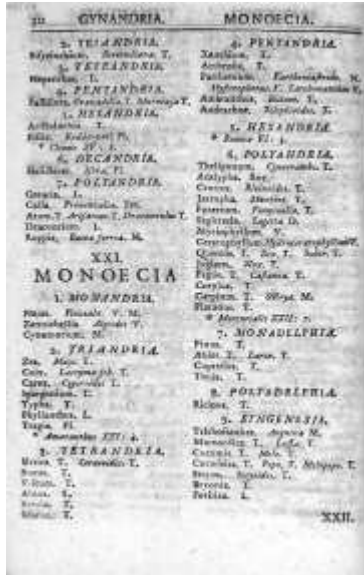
312 GYNANDRIA. MONOECIA.

2. TRIANDRIA.
Sisyrinchium. Bermudiana. T.
3. TETRANDRIA.
Nepenthes. L.
4. PENTANDRIA.
Passiflora. Granadilla. T. Murucuja T.
5. HEXANDRIA.
Aristolochia. T.
Pistia. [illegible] Pl.
* Chsus IV: 3.
6. DECANDRIA.
Helicteres. Isora. Pl.
7. POLYANDRIA.
Grewia. L.
Calla. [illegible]. Dill.
Arum. T. Arisarum T. Dracunculus T.
Dracontium. L.
Zoppia. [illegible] M.

XXI.
MONOECIA

1. MONANDRIA.
Naias. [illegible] V. M.
Zannichellia. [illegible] V.
Cynomorium. M.

2. DIANDRIA.
Zea. Mays. T.
Coix. Lacryma Job. T.
Carex. Cyperoides T.
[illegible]. L.
Typha. T.
Phyllanthus. L.
Tragia. Pl.
* Ammoniae XXI: 4.

3. TETRANDRIA.
Morus. T. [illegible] L.
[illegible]
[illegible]
Alnus. L.
Betula. T.
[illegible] T.

4. PENTANDRIA.
Xanthium. T.
Ambrosia. T.
Parthenium. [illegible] N.
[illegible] Lacobesteria V.
Amaranthus. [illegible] T.
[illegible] T.

5. HEXANDRIA.
* Zizania VI: 3.

6. POLYANDRIA.
Thelygonum. Cynocrambe. T.
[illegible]
Ceratophyllum. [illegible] T.
Jatropha. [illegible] T.
Poterium. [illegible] T.
Sagittaria. Sagitta D.
Myriophyllum. V.
Ceratophyllum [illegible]
Quercus. L. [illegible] T. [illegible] T.
Juglans. Nux. T.
Fagus. T. Castanea. T.
Corylus. T.
Carpinus. T. Ostrya. M.
Platanus. T.
* Mercurialis XXII: 7.

7. MONADELPHIA.
Pinus. T.
Abies. T. Larix. T.
Cupressus. T.
Thuja. T.

8. POLYADELPHIA.
Ricinus. T.

9. SYNGENESIA.
Trichosanthes. Anguina M.
Momordica. T. Luffa. T.
Cucumis. T. Melo. T.
Cucurbita. T. Pepo. T. Melopepo T.
Bryonia. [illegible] L.
Bryonia. T.
Sicyos. L.

XXII.